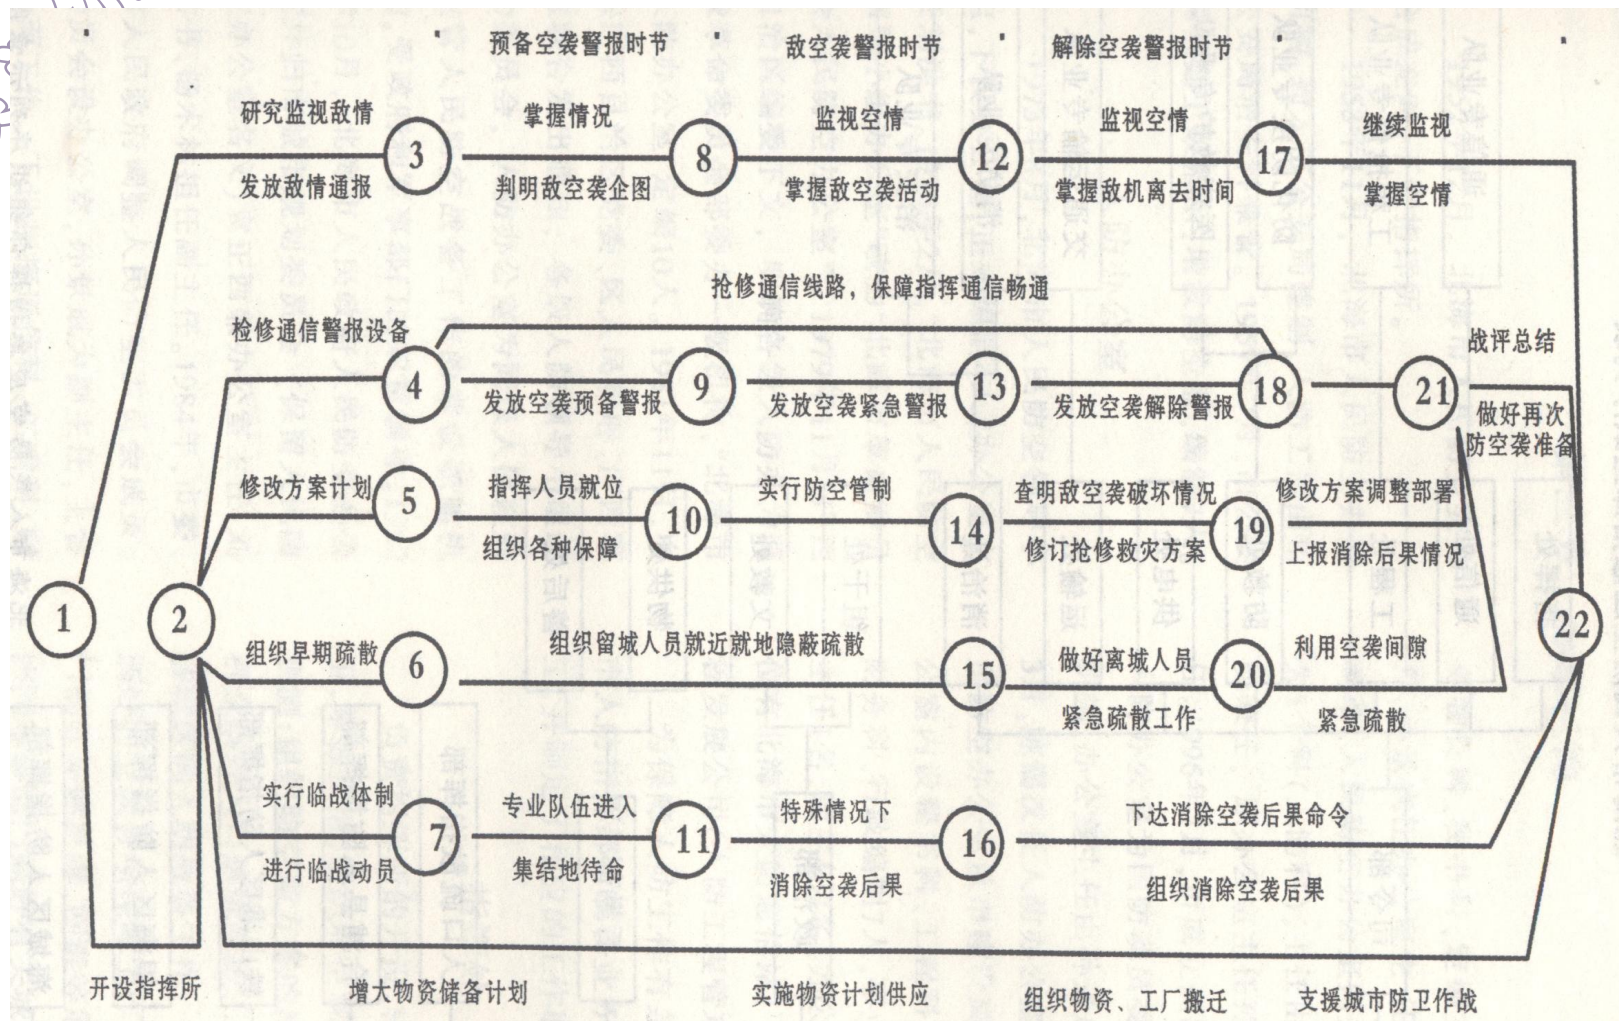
预备空袭警报时节

敌空袭警报时节

解除空袭警报时节

研究监视敌情

发放敌情通报

3

掌握情况

判明敌空袭企图

8

监视空情

掌握敌空袭活动

12

监视空情

掌握敌机离去时间

17

继续监视

掌握空情

抢修通信线路，保障指挥通信畅通

检修通信警报设备

4

发放空袭预备警报

9

发放空袭紧急警报

13

发放空袭解除警报

18

21

战评总结

做好再次防空袭准备

修改方案计划

5

指挥人员就位

组织各种保障

10

实行防空管制

14

查明敌空袭破坏情况

修订抢修救灾方案

19

修改方案调整部署

上报消除后果情况

1

2

22

组织早期疏散

6

组织留城人员就近就地隐蔽疏散

15

做好离城人员

紧急疏散工作

20

利用空袭间隙

紧急疏散

实行临战体制

进行临战动员

7

专业队伍进入

集结地待命

11

特殊情况下

消除空袭后果

16

下达消除空袭后果命令

组织消除空袭后果

开设指挥所

增大物资储备计划

实施物资计划供应

组织物资、工厂搬迁

支援城市防卫作战